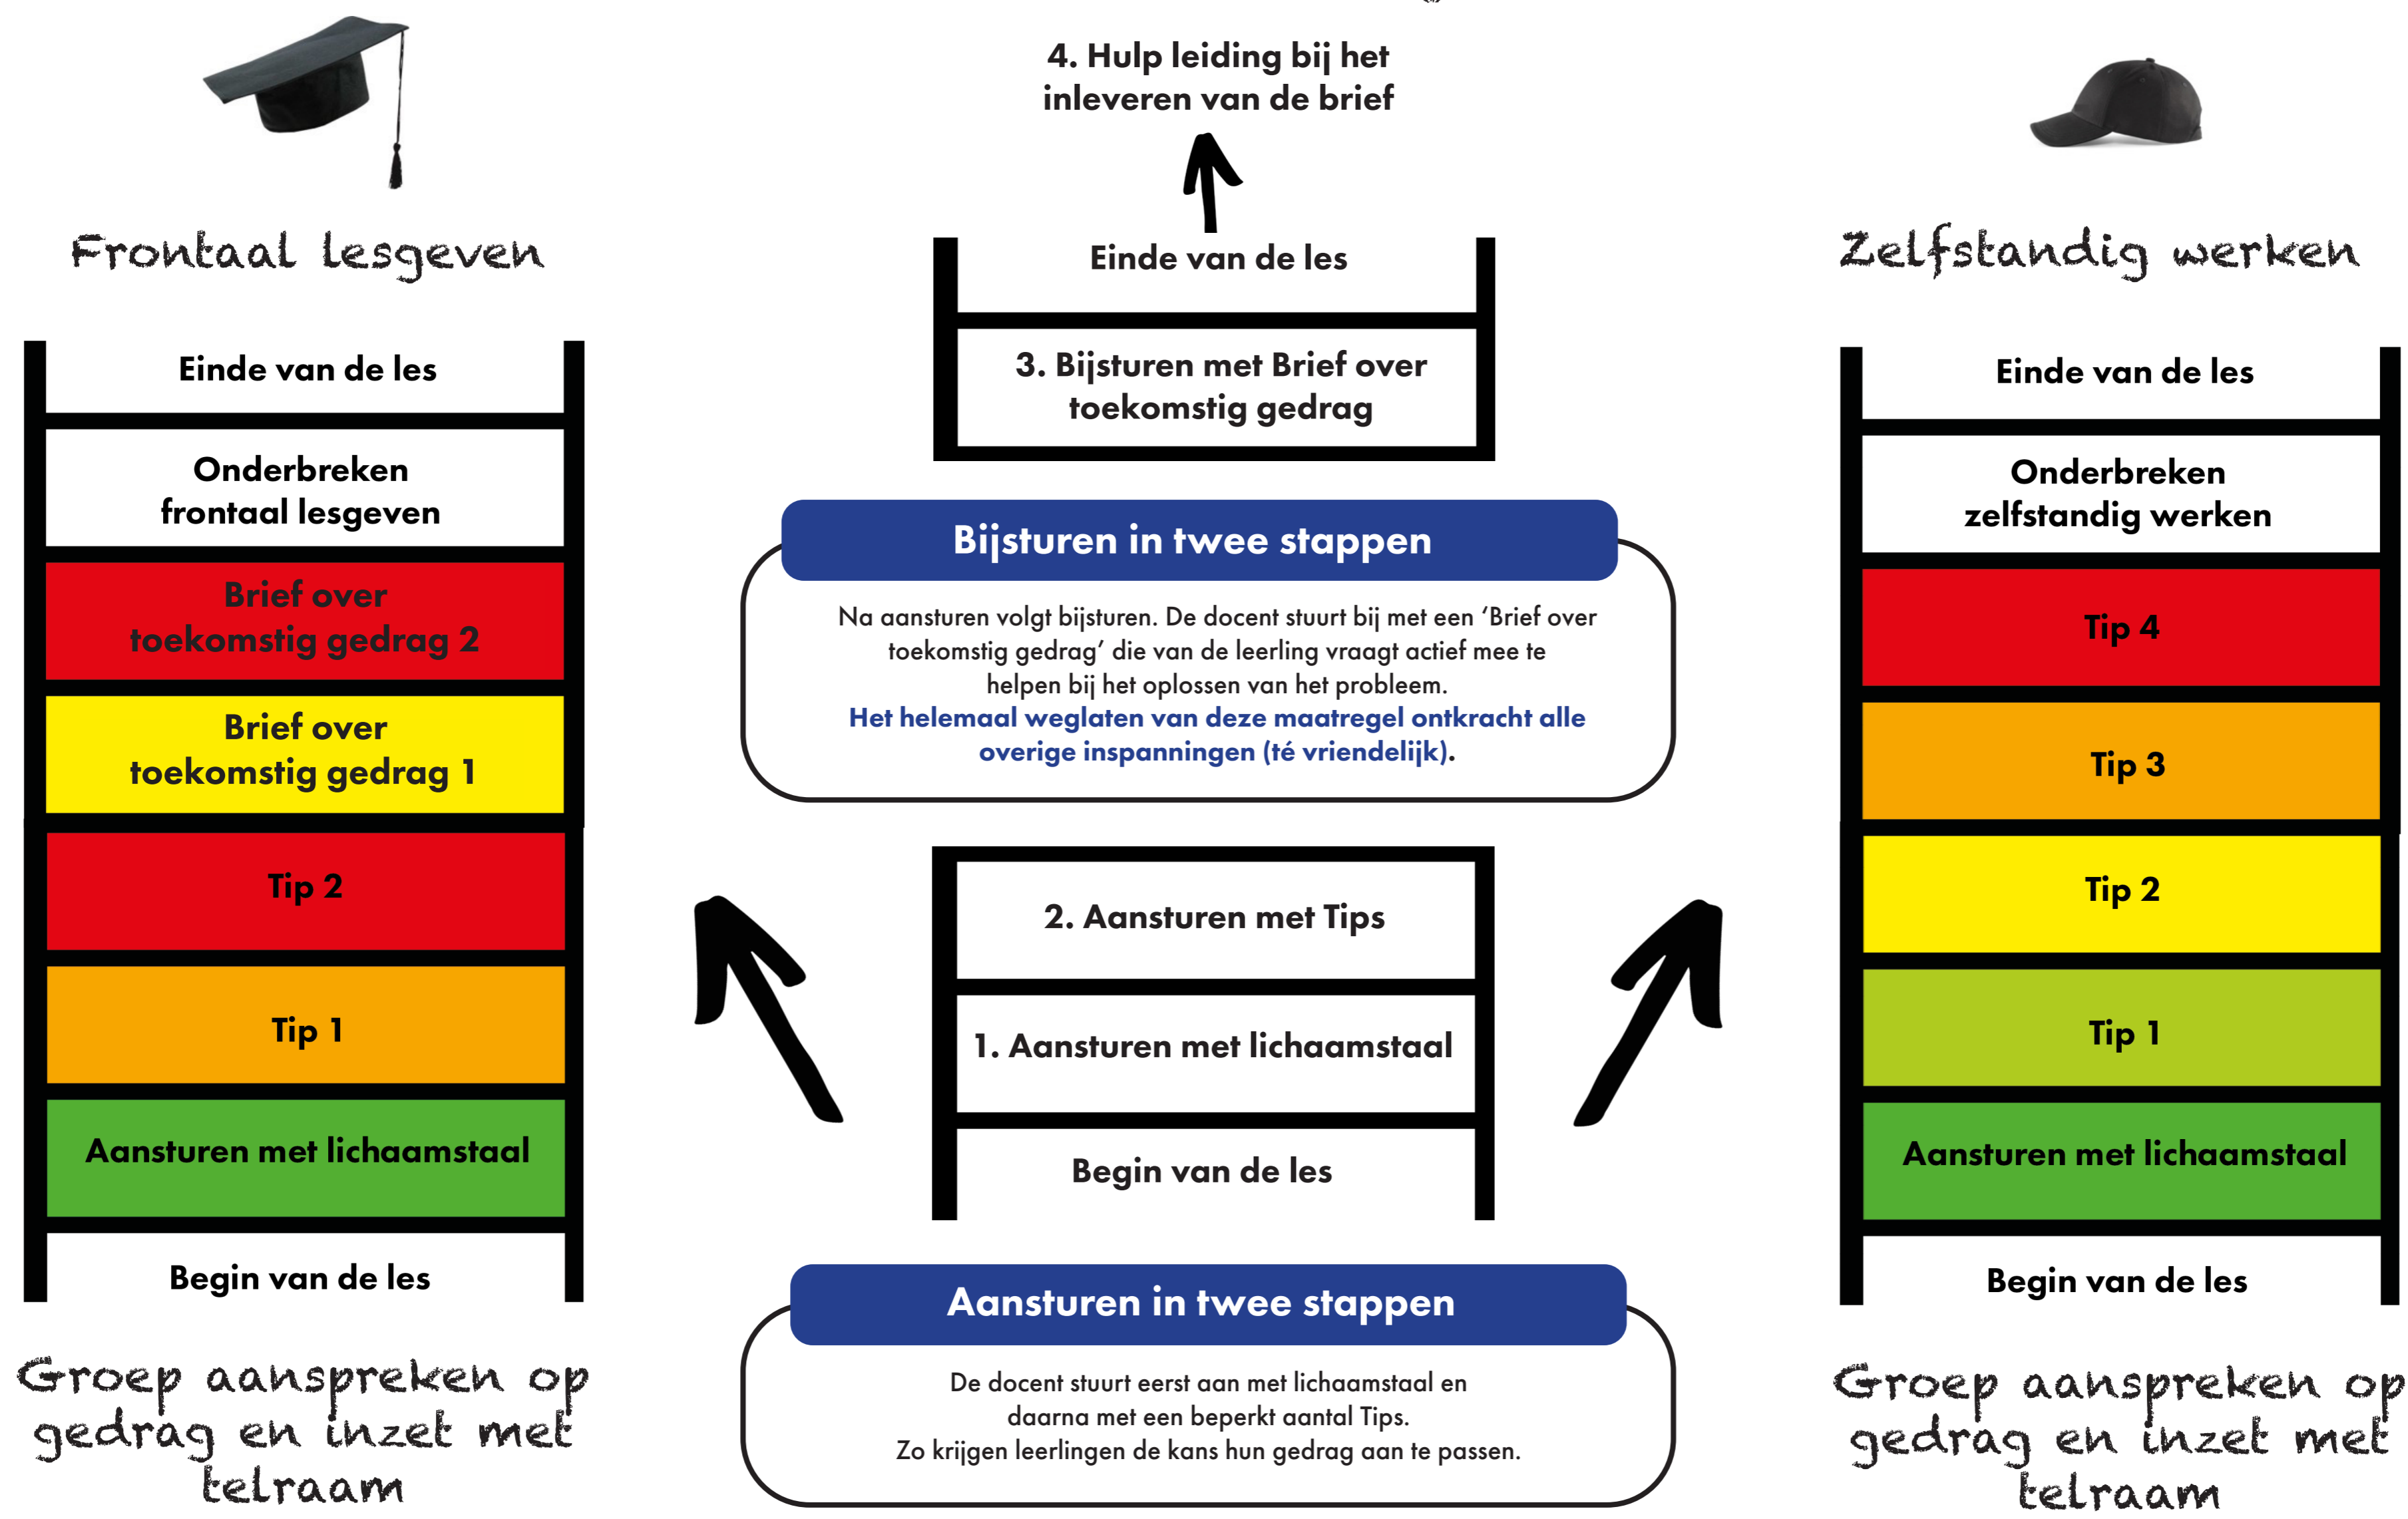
Frontaal lesgeven

Einde van de les

Onderbreken frontaal lesgeven

Brief over toekomstig gedrag 2

Brief over toekomstig gedrag 1

Tip 2

Tip 1

Aansturen met lichaamstaal

Begin van de les

Groep aanspreken op gedrag en inzet met telraam

4. Hulp leiding bij het inleveren van de brief

Einde van de les

3. Bijsturen met Brief over toekomstig gedrag

Bijsturen in twee stappen

Na aansturen volgt bijsturen. De docent stuurt bij met een 'Brief over toekomstig gedrag' die van de leerling vraagt actief mee te helpen bij het oplossen van het probleem.
Het helemaal weglaten van deze maatregel ontkracht alle overige inspanningen (té vriendelijk).

2. Aansturen met Tips

1. Aansturen met lichaamstaal

Begin van de les

Aansturen in twee stappen

De docent stuurt eerst aan met lichaamstaal en daarna met een beperkt aantal Tips.
Zo krijgen leerlingen de kans hun gedrag aan te passen.

Zelfstandig werken

Einde van de les

Onderbreken zelfstandig werken

Tip 4

Tip 3

Tip 2

Tip 1

Aansturen met lichaamstaal

Begin van de les

Groep aanspreken op gedrag en inzet met telraam